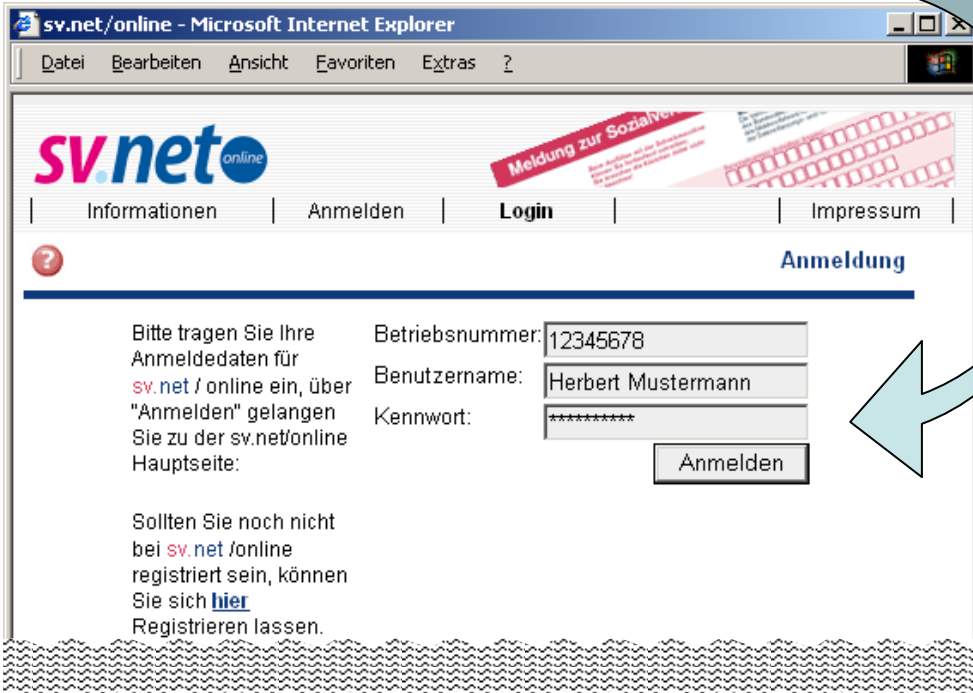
sv.net/online - Microsoft Internet Explorer

Datei Bearbeiten Ansicht Favoriten Extras ?

sv.net online

Meldung zur Sozialv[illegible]

| Informationen | Anmelden | Login | | Impressum |

Anmeldung

Bitte tragen Sie Ihre Anmeldedaten für sv.net / online ein, über "Anmelden" gelangen Sie zu der sv.net/online Hauptseite:

Betriebsnummer: 12345678
Benutzername: Herbert Mustermann
Kennwort: **********

Anmelden

Sollten Sie noch nicht bei sv.net /online registriert sein, können Sie sich hier Registrieren lassen.